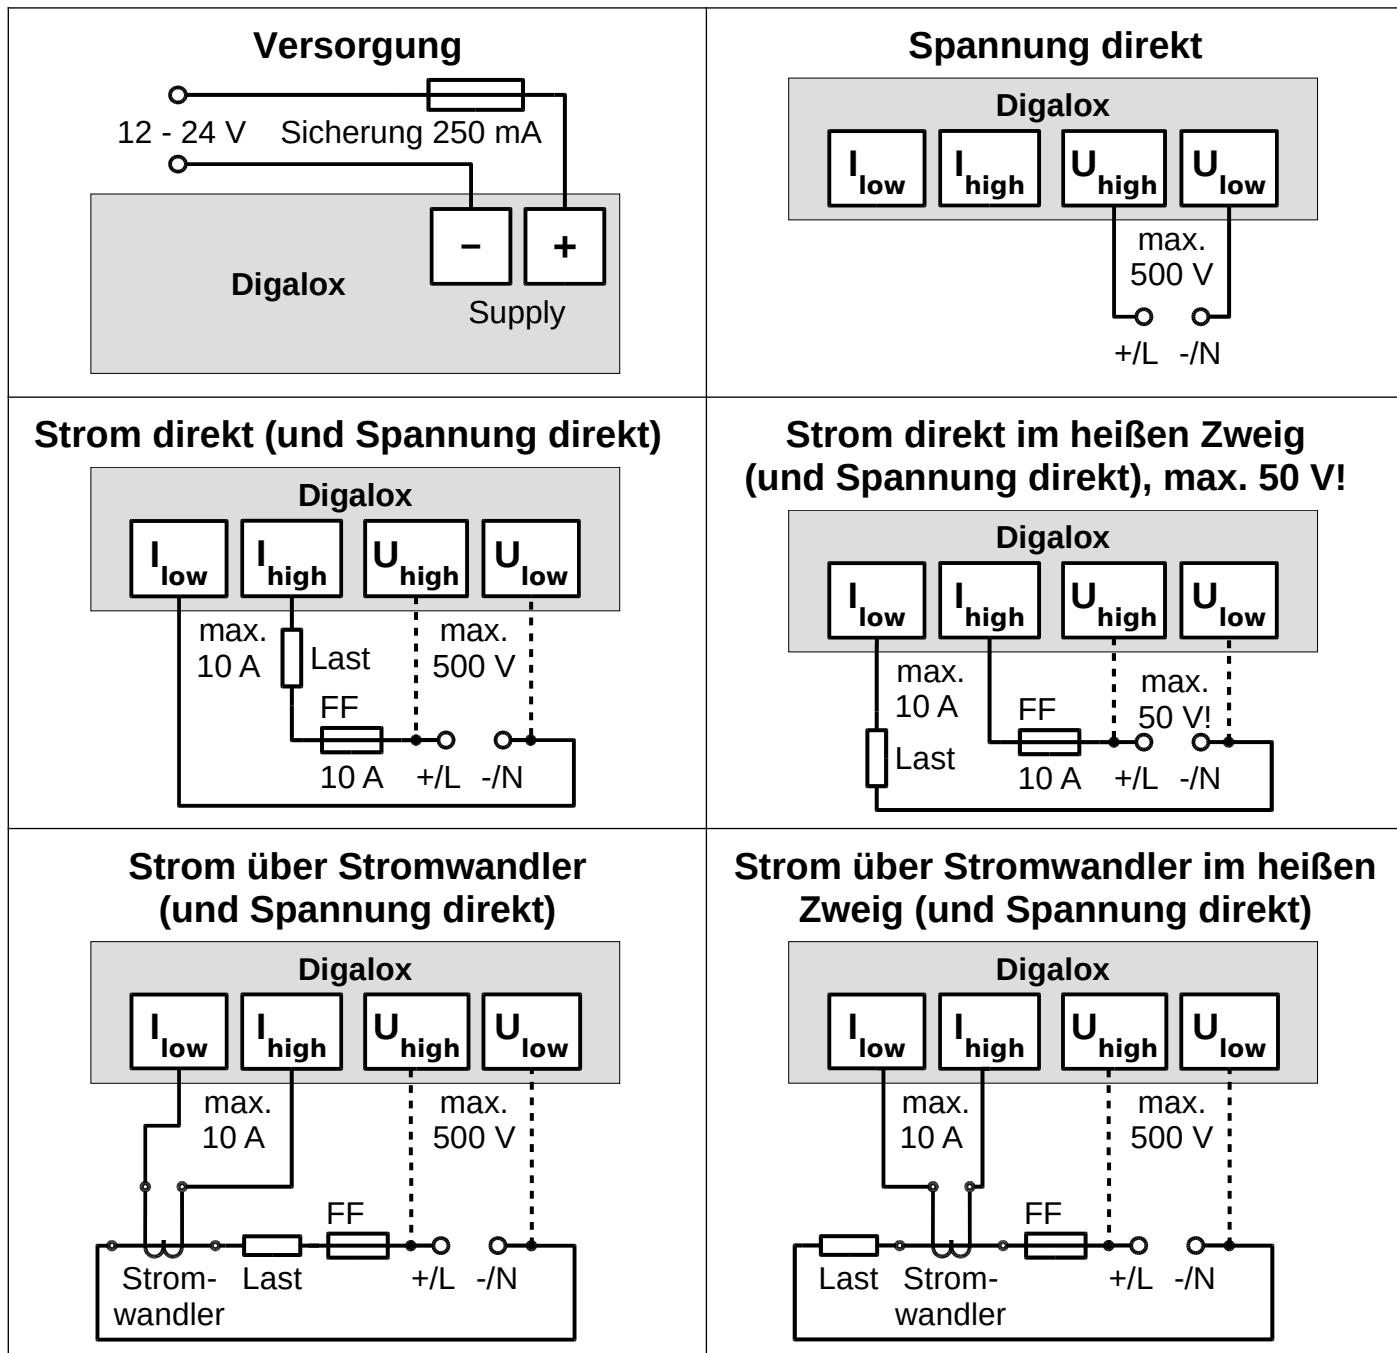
Versorgung

12 - 24 V Sicherung 250 mA

Digalox

−

+

Supply

Spannung direkt

Digalox

$I_{low}$ $I_{high}$ $U_{high}$ $U_{low}$

max. 500 V

+/L -/N

Strom direkt (und Spannung direkt)

Digalox

$I_{low}$ $I_{high}$ $U_{high}$ $U_{low}$

max. 10 A

Last

max. 500 V

FF

10 A +/L -/N

Strom direkt im heißen Zweig (und Spannung direkt), max. 50 V!

Digalox

$I_{low}$ $I_{high}$ $U_{high}$ $U_{low}$

max. 10 A

max. 50 V!

FF

Last

10 A +/L -/N

Strom über Stromwandler (und Spannung direkt)

Digalox

$I_{low}$ $I_{high}$ $U_{high}$ $U_{low}$

max. 10 A

max. 500 V

FF

Stromwandler Last +/L -/N

Strom über Stromwandler im heißen Zweig (und Spannung direkt)

Digalox

$I_{low}$ $I_{high}$ $U_{high}$ $U_{low}$

max. 10 A

max. 500 V

FF

Last Stromwandler +/L -/N